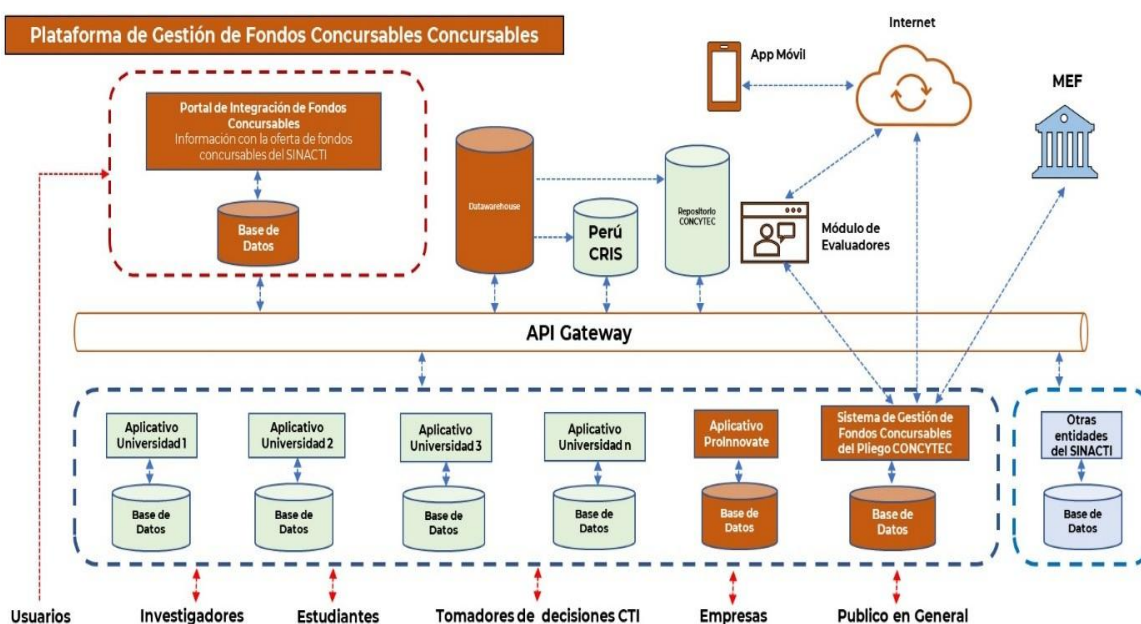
Plataforma de Gestión de Fondos Concursables Concursables

Internet

App Móvil

MEF

Portal de Integración de Fondos Concursables
Información con la oferta de fondos concursables del SINACTI

Base de Datos

Datawarehouse

Perú CRIS

Repositorio CONCYTEC

Módulo de Evaluadores

API Gateway

Aplicativo Universidad 1

Base de Datos

Aplicativo Universidad 2

Base de Datos

Aplicativo Universidad 3

Base de Datos

Aplicativo Universidad n

Base de Datos

Aplicativo ProInnovate

Base de Datos

Sistema de Gestión de Fondos Concursables del Pliego CONCYTEC

Base de Datos

Otras entidades del SINACTI

Base de Datos

Usuarios

Investigadores

Estudiantes

Tomadores de decisiones CTI

Empresas

Publico en General